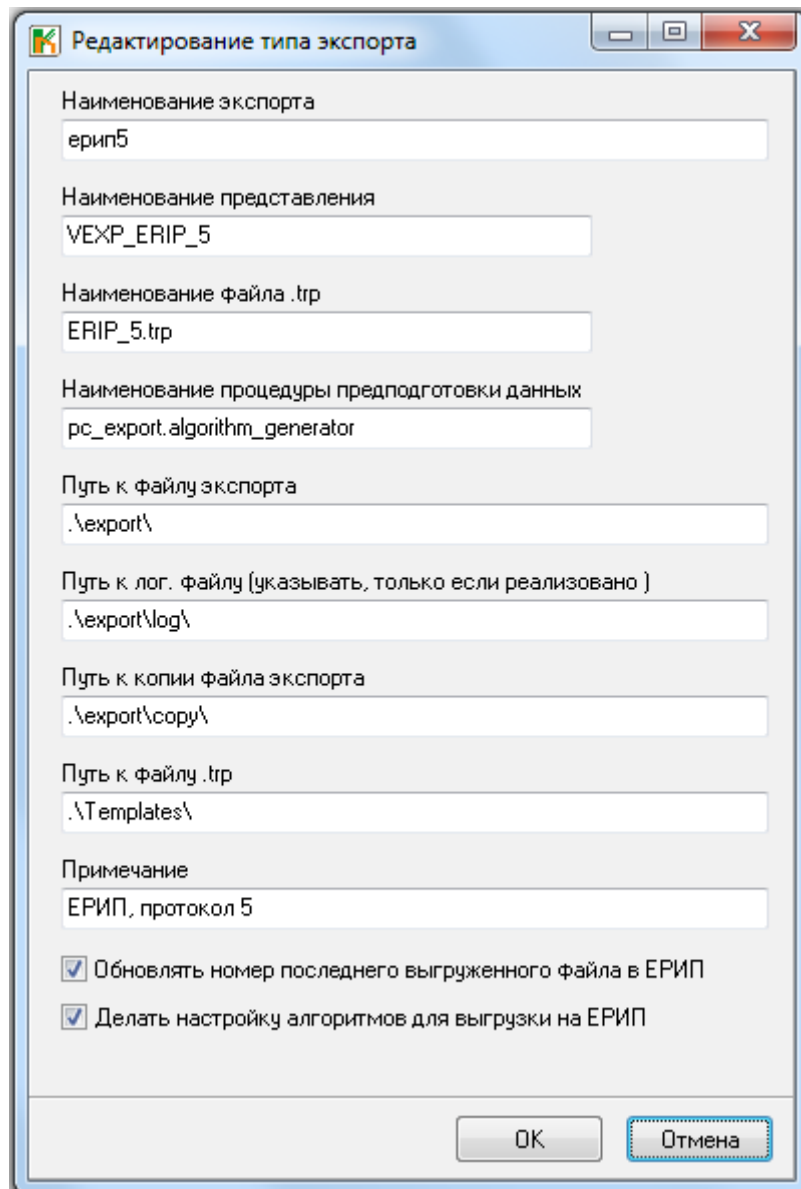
Редактирование типа экспорта

Наименование экспорта
ерип5

Наименование представления
VEXP_ERIP_5

Наименование файла .trp
ERIP_5.trp

Наименование процедуры предподготовки данных
pc_export.algorithm_generator

Путь к файлу экспорта
.\export\

Путь к лог. файлу (указывать, только если реализовано )
.\export\log\

Путь к копии файла экспорта
.\export\copy\

Путь к файлу .trp
.\Templates\

Примечание
ЕРИП, протокол 5

Обновлять номер последнего выгруженного файла в ЕРИП

Делать настройку алгоритмов для выгрузки на ЕРИП

OK
Отмена